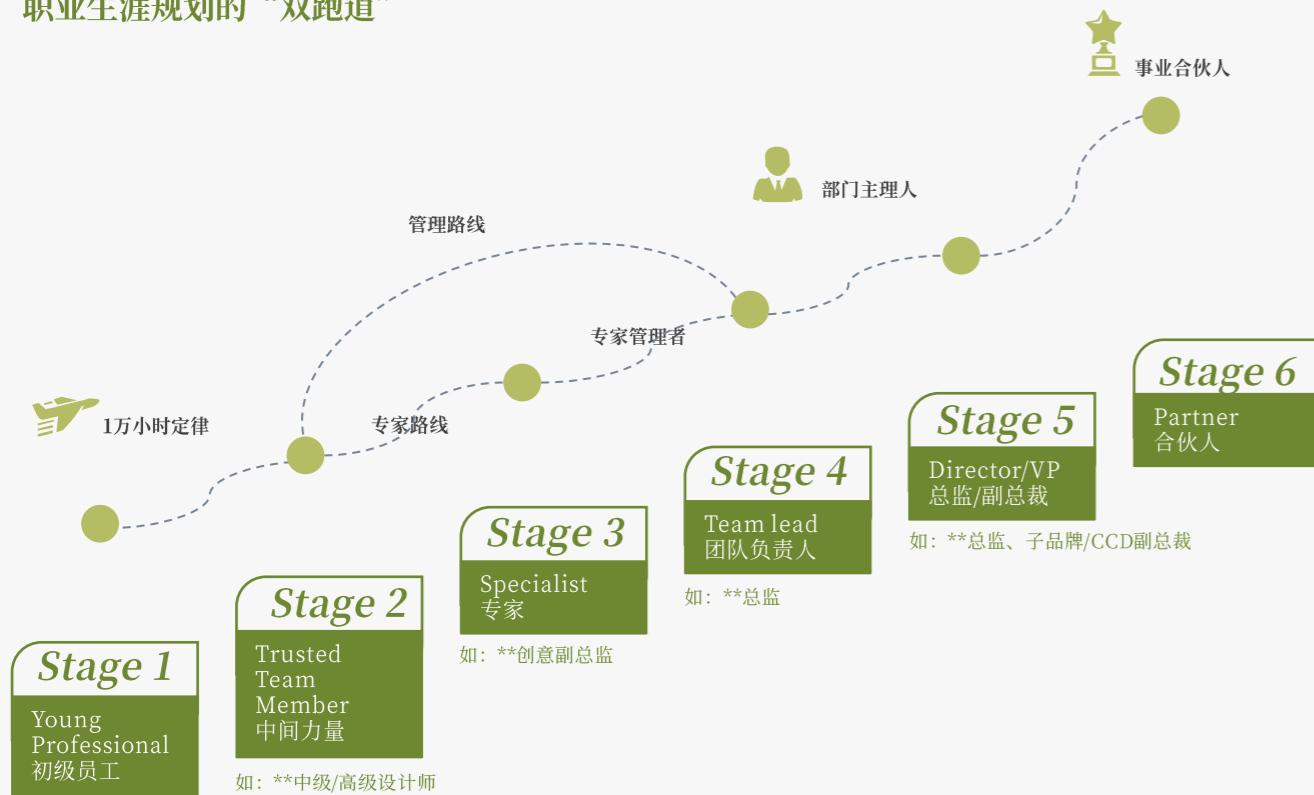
职业生涯规划的“双跑道”

事业合伙人

部门主理人

管理路线

专家管理者

1万小时定律

专家路线

Stage 6
Partner
合伙人

Stage 5
Director/VP
总监/副总裁
如：**总监、子品牌/CCD副总裁

Stage 4
Team lead
团队负责人
如：**总监

Stage 3
Specialist
专家
如：**创意副总监

Stage 2
Trusted Team Member
中间力量
如：**中级/高级设计师

Stage 1
Young Professional
初级员工